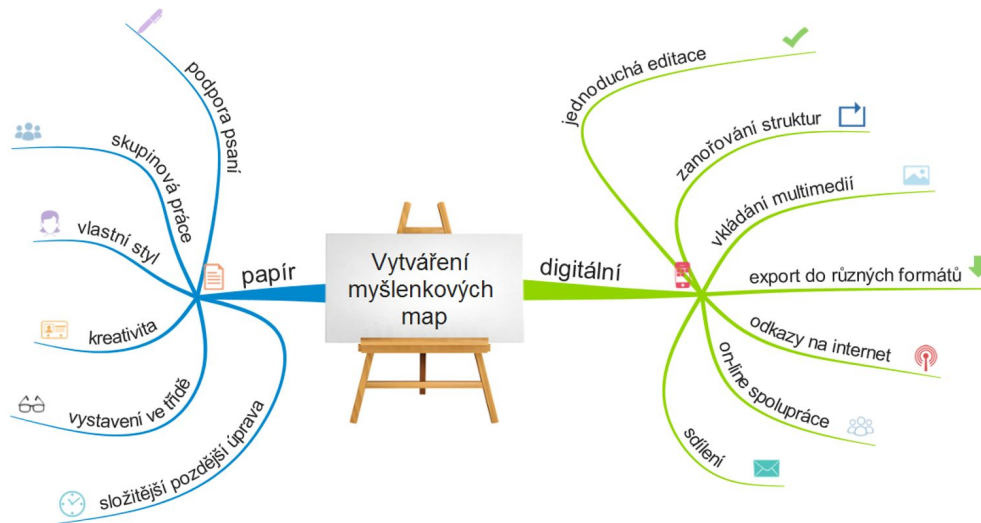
Vytváření myšlenkových map

papír

podpora psaní

skupinová práce

vlastní styl

kreativita

vystavení ve třídě

složitější pozdější úprava

digitální

jednoduchá editace

zanořování struktur

vkládání multimedií

export do různých formátů

odkazy na internet

on-line spolupráce

sdílení